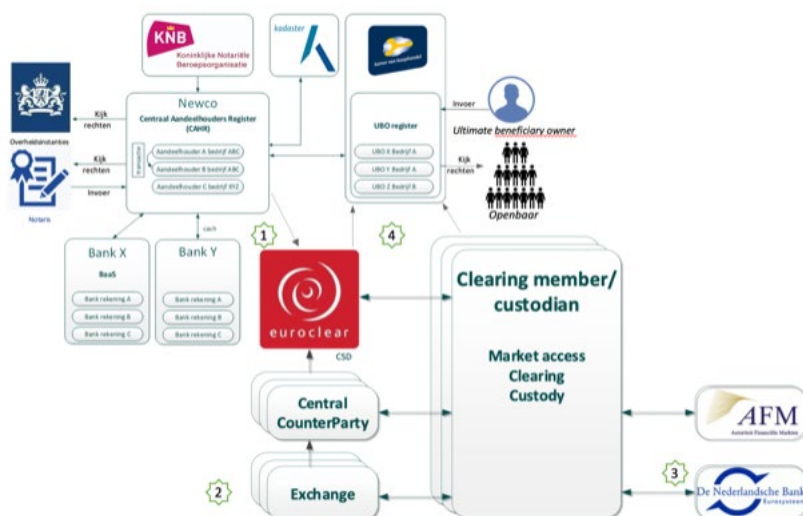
KNB
Koninklijke Notariële Beroepsorganisatie

kadaster

Kamer van Koophandel

Overheidsinstanties

Kijk rechten

Kijk rechten

Invoer

Notaris

Newco
Centraal Aandeelhouders Register (CAHR)
Aandeelhouder A bedrijf ABC
Aandeelhouder B bedrijf ABC
Aandeelhouder C bedrijf XYZ

UBO register
UBO X Bedrijf A
UBO Y Bedrijf A
UBO Z Bedrijf B

Invoer
Ultimate beneficiary owner

Kijk rechten
Openbaar

cash

Bank X
BaaS
Bank rekening A
Bank rekening B
Bank rekening C

Bank Y
Bank rekening A
Bank rekening B
Bank rekening C

1

4

euroclear
CSD

Clearing member/ custodian

Market access
Clearing
Custody

Central CounterParty

2

Exchange

AFM
Autoriteit Financiële Markten

3

De Nederlandsche Bank
Eurosysteem